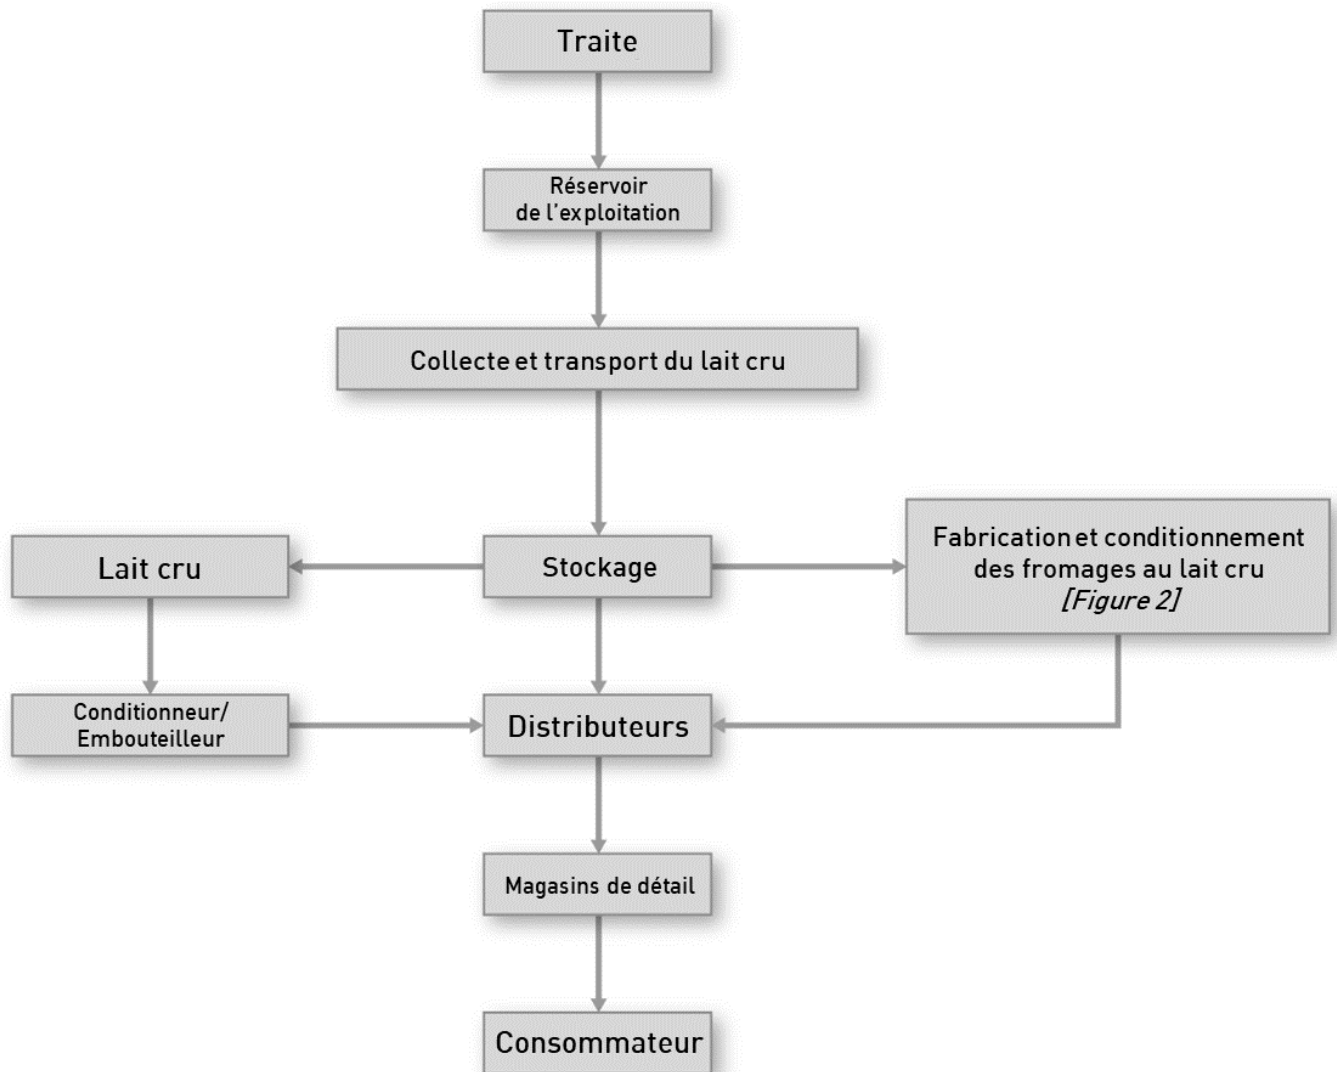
Traite

Réservoir de l'exploitation

Collecte et transport du lait cru

Lait cru

Stockage

Fabrication et conditionnement des fromages au lait cru *[Figure 2]*

Conditionneur/ Embouteilleur

Distributeurs

Magasins de détail

Consommateur